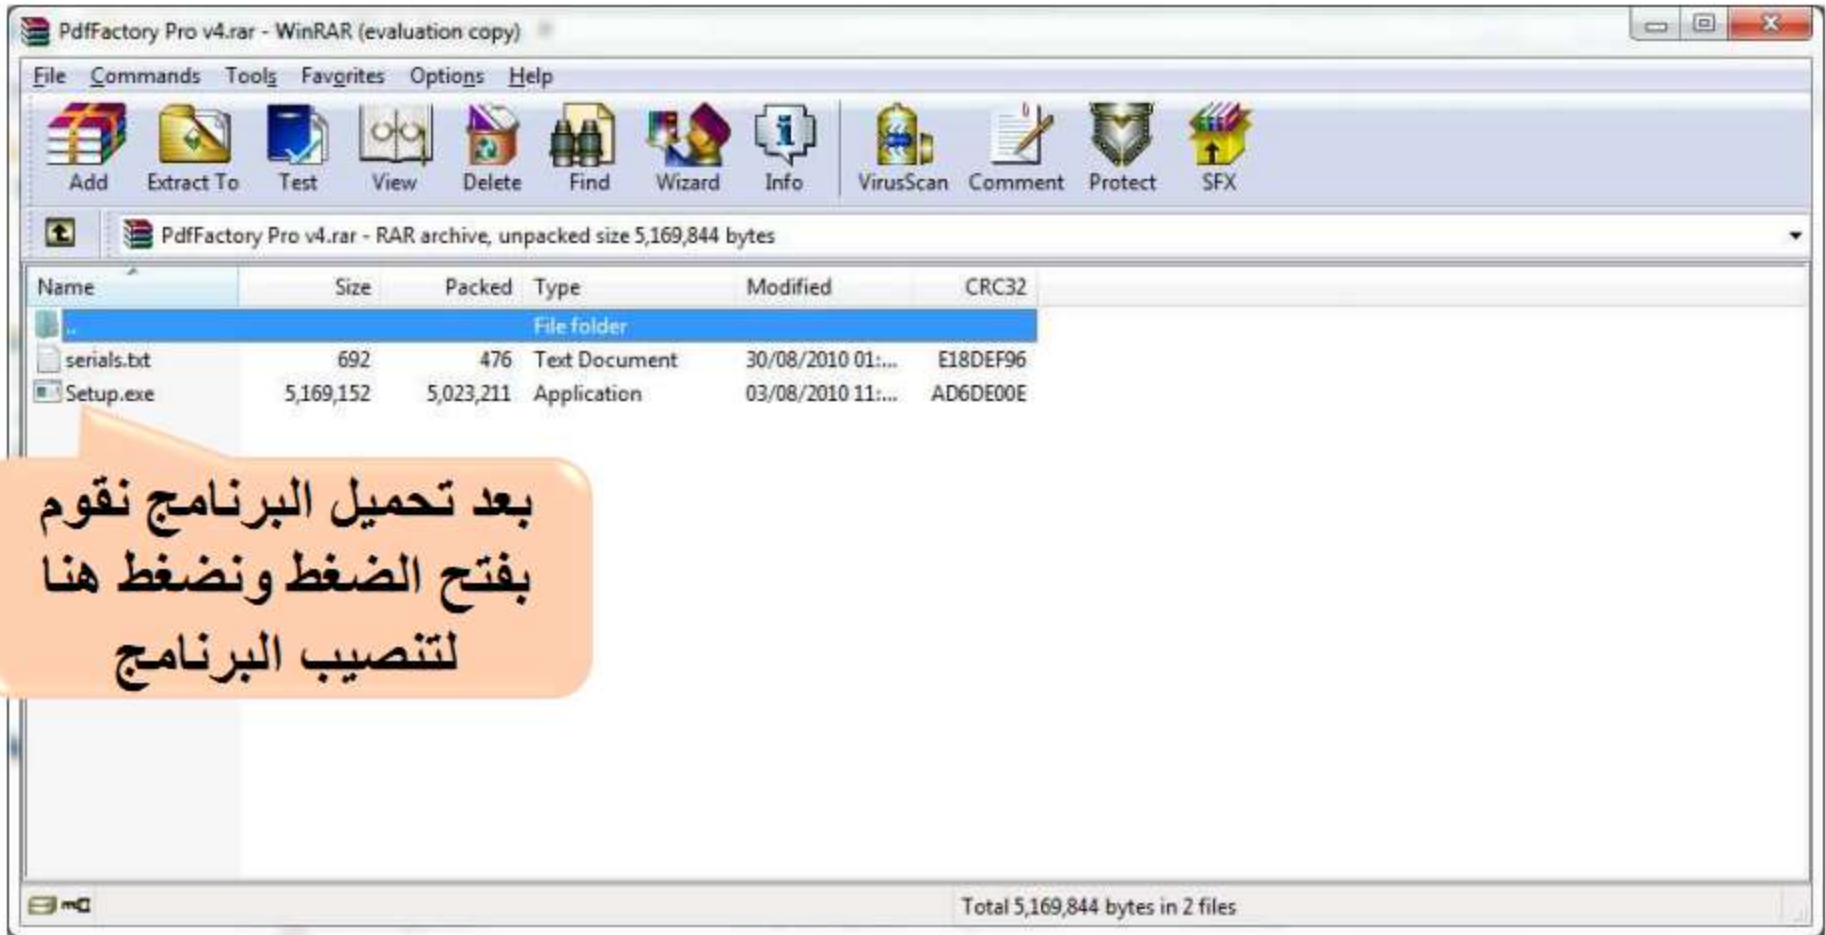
PdfFactory Pro v4.rar - WinRAR (evaluation copy)

File Commands Tools Favorites Options Help

Add Extract To Test View Delete Find Wizard Info VirusScan Comment Protect SFX

PdfFactory Pro v4.rar - RAR archive, unpacked size 5,169,844 bytes

| Name | Size | Packed | Type | Modified | CRC32 |
|---|---|---|---|---|---|
| .. | | | File folder | | |
| serials.txt | 692 | 476 | Text Document | 30/08/2010 01:... | E18DEF96 |
| Setup.exe | 5,169,152 | 5,023,211 | Application | 03/08/2010 11:... | AD6DE00E |

بعد تحميل البرنامج نقوم بفتح الضغط ونضغط هنا لتنصيب البرنامج

Total 5,169,844 bytes in 2 files